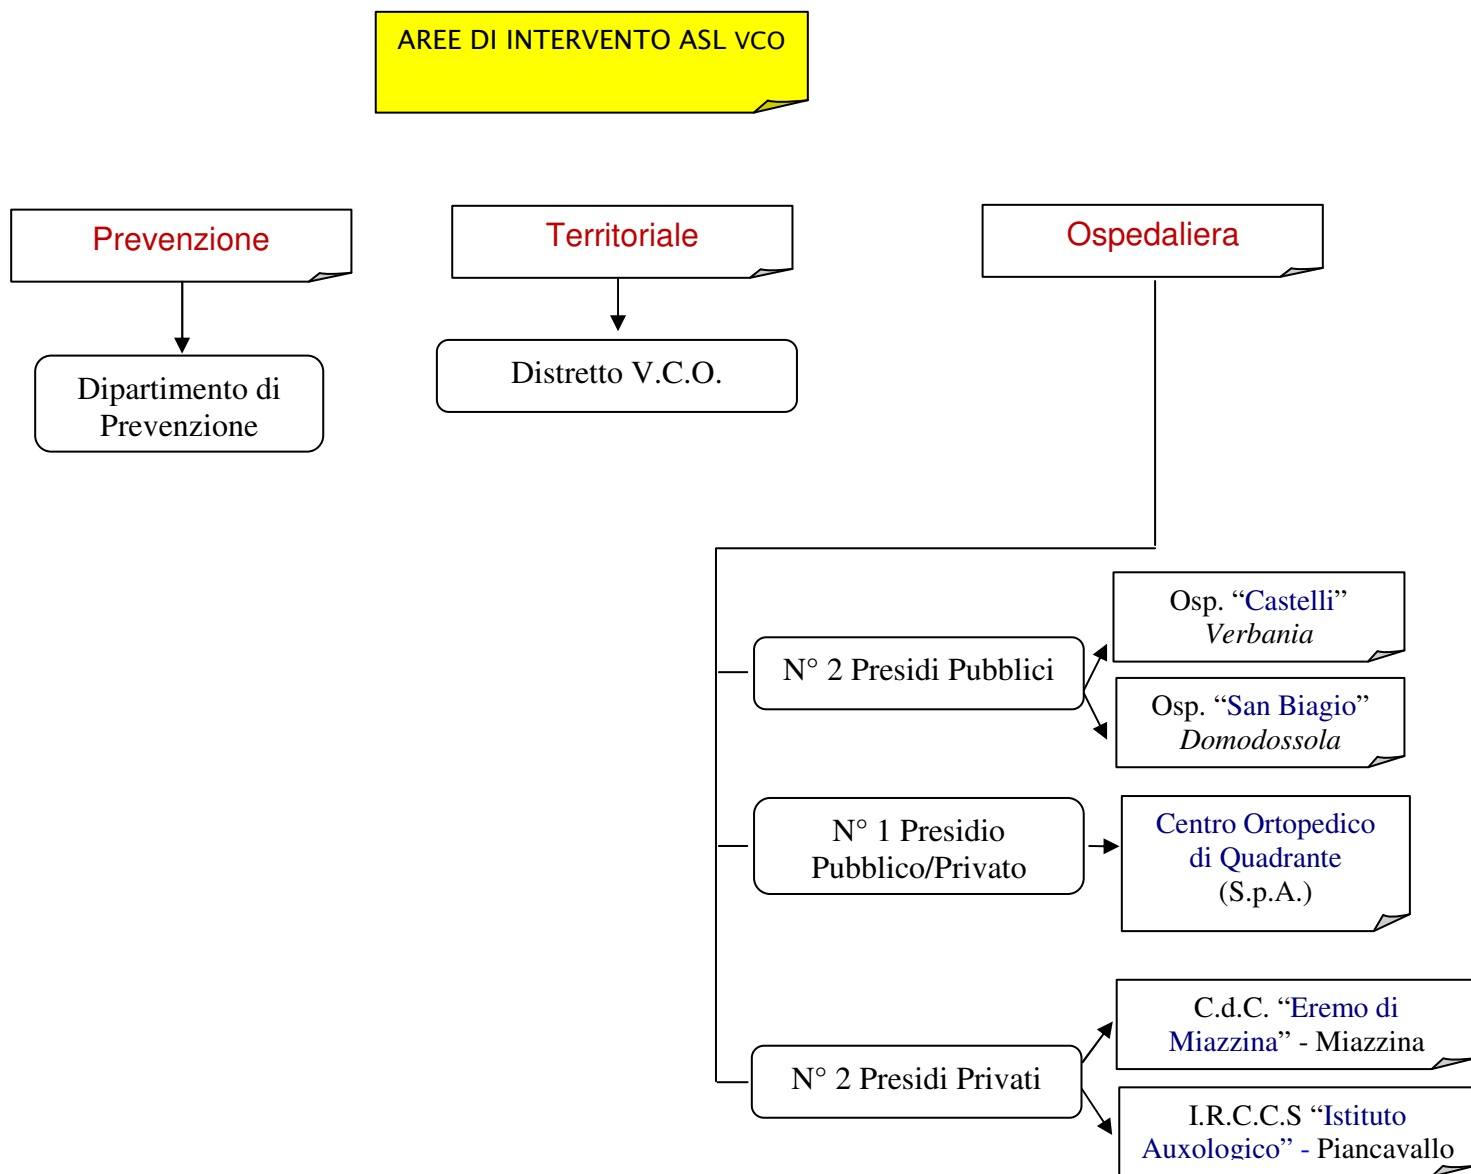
AREE DI INTERVENTO ASL VCO

Prevenzione

Dipartimento di Prevenzione

Territoriale

Distretto V.C.O.

Ospedaliera

N° 2 Presidi Pubblici

Osp. “Castelli” *Verbania*

Osp. “San Biagio” *Domodossola*

N° 1 Presidio Pubblico/Privato

Centro Ortopedico di Quadrante (S.p.A.)

N° 2 Presidi Privati

C.d.C. “Eremo di Miazzina” - Miazzina

I.R.C.C.S “Istituto Auxologico” - Piancavallo